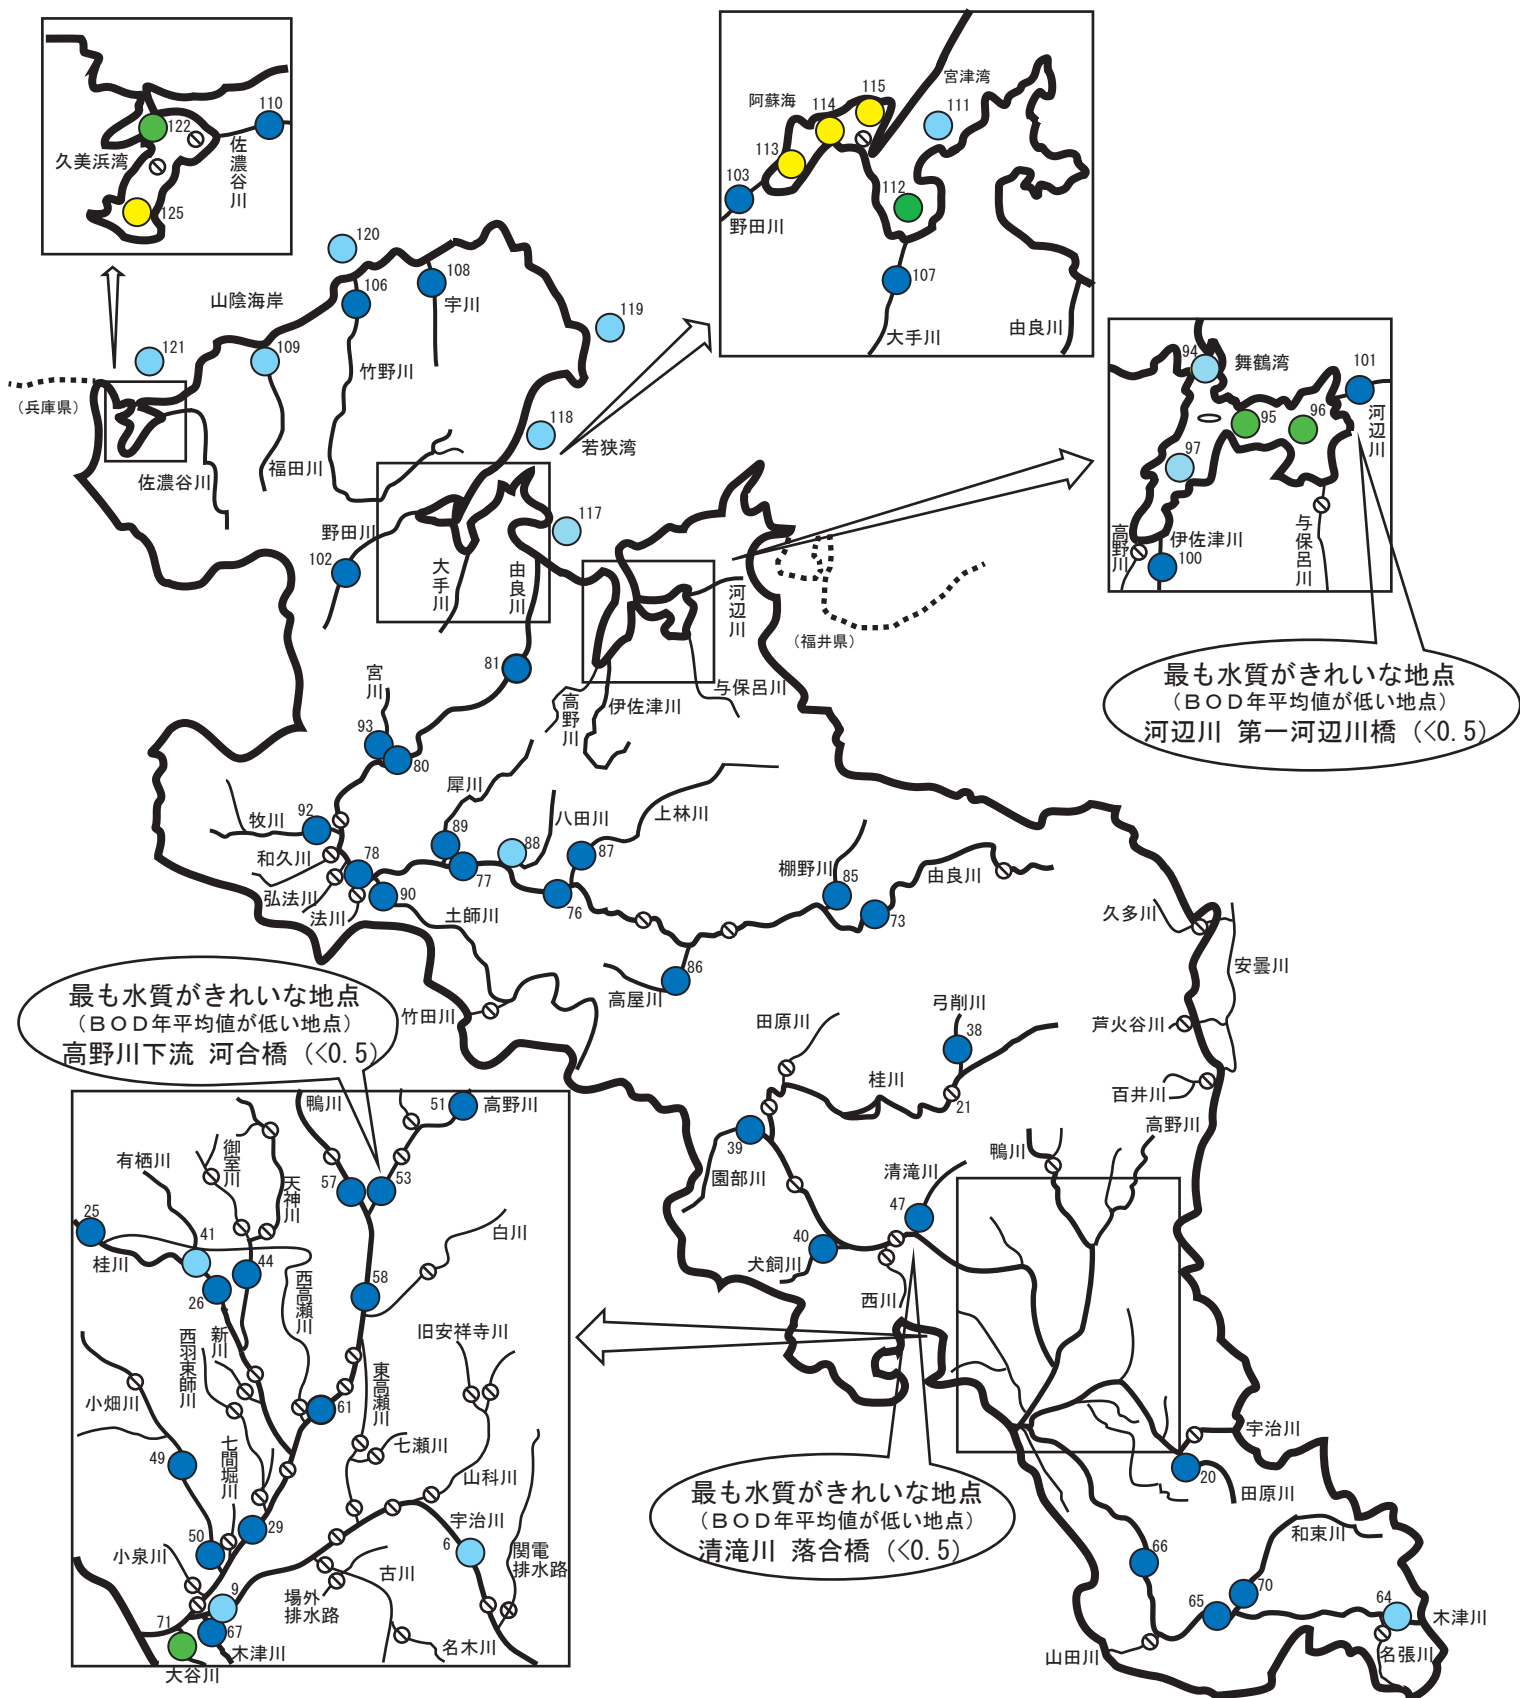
110
122
久美浜湾
佐濃谷川
125

阿蘇海
114
115
宮津湾
111
113
103
野田川
112
107
大手川
由良川

94
舞鶴湾
101
95
96
河辺川
97
高野川
伊佐津川
100
与保呂川

最も水質がきれいな地点
（BOD年平均値が低い地点）
河辺川　第一河辺川橋（<0.5）

120
108
宇川
山陰海岸
106
119
121
109
竹野川
（兵庫県）
118
若狭湾
福田川
佐濃谷川
117
野田川
102
大手川
由良川
河辺川
（福井県）
81
与保呂川
宮川
高野川
伊佐津川
93
80
犀川
牧川
92
八田川
上林川
89
88
87
和久川
78
77
弘法川
90
76
棚野川
85
由良川
法川
土師川
73
久多川
86
安曇川
高屋川
最も水質がきれいな地点
（BOD年平均値が低い地点）
高野川下流　河合橋（<0.5）
竹田川
弓削川
田原川
38
芦火谷川
桂川
21
百井川
高野川
39
鴨川
園部川
清滝川
47
40
犬飼川
西川
宇治川
20
田原川
最も水質がきれいな地点
（BOD年平均値が低い地点）
清滝川　落合橋（<0.5）
和束川
66
70
65
64
木津川
山田川
名張川

鴨川
51
高野川
有栖川
御室川
天神川
57
53
25
41
白川
桂川
44
26
西高瀬川
58
新川
旧安祥寺川
西羽束師川
小畑川
東高瀬川
61
七瀬川
49
七間堀川
山科川
宇治川
50
29
6
関電排水路
小泉川
9
場外排水路
古川
71
67
木津川
名木川
大谷川